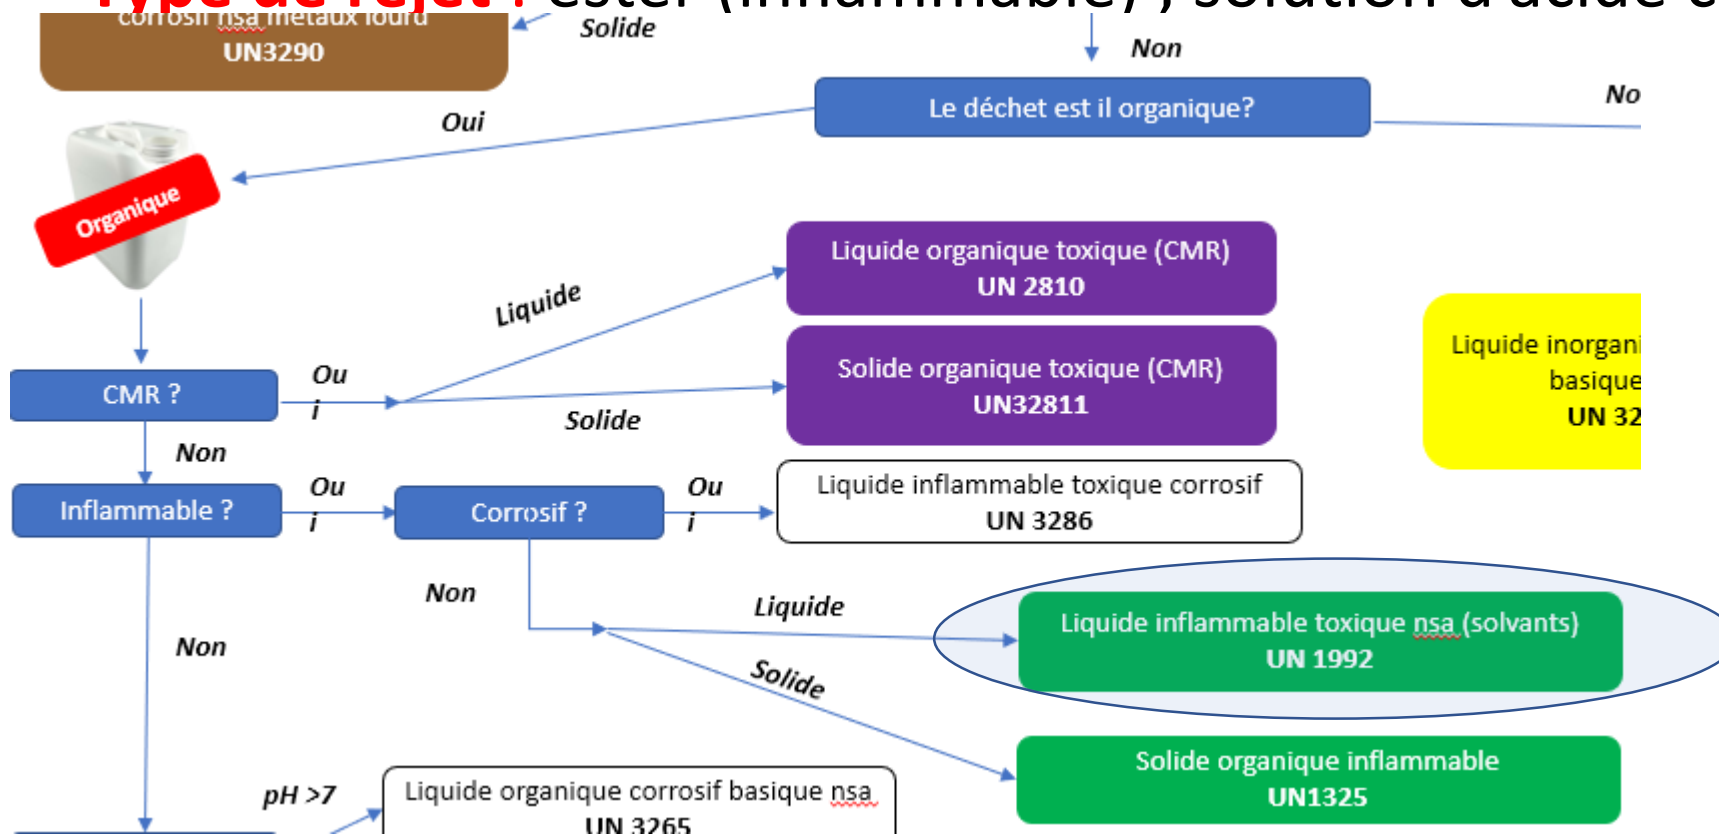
Type de rejet : ester (inflammable) , solution d'acide e

corrosif nsa métaux lourd
UN3290

Solide

Non

Le déchet est il organique?

No

Oui

Organique

Liquide

Liquide organique toxique (CMR)
UN 2810

Solide organique toxique (CMR)
UN32811

Liquide inorgani
basique
UN 32

CMR ?

Oui

Solide

Non

Inflammable ?

Oui

Corrosif ?

Oui

Liquide inflammable toxique corrosif
UN 3286

Non

Liquide

Liquide inflammable toxique nsa (solvants)
UN 1992

Non

Solide

Solide organique inflammable
UN1325

pH >7

Liquide organique corrosif basique nsa
UN 3265